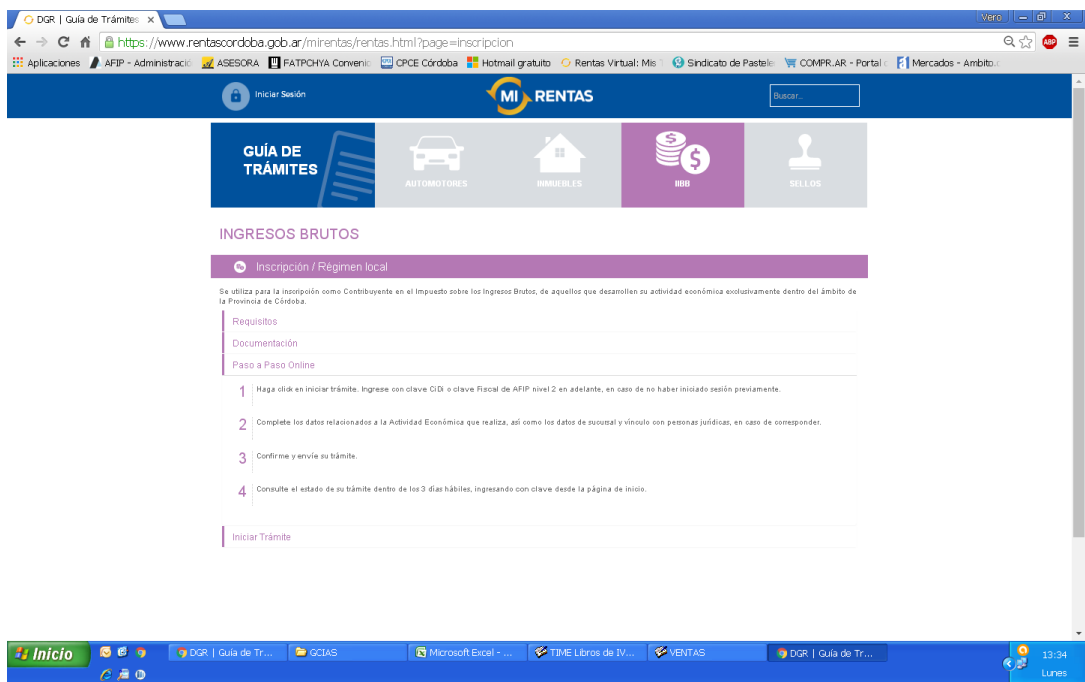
DGR | Guía de Trámites ×

Vero

https://www.rentascordoba.gob.ar/mirentas/rentas.html?page=inscripcion

Aplicaciones AFIP - Administració ASESORA FATPCHYA Convenio CPCE Córdoba Hotmail gratuito Rentas Virtual: Mis Sindicato de Pastele COMPR.AR - Portal Mercados - Ambito

Iniciar Sesión

MI RENTAS

Buscar...

GUÍA DE TRÁMITES

AUTOMOTORES

INMUEBLES

IIBB

SELLOS

INGRESOS BRUTOS

Inscripción / Régimen local

Se utiliza para la inscripción como Contribuyente en el Impuesto sobre los Ingresos Brutos, de aquellos que desarrollen su actividad económica exclusivamente dentro del ámbito de la Provincia de Córdoba.

Requisitos

Documentación

Paso a Paso Online

1 Haga click en iniciar trámite. Ingrese con clave CiDi o clave Fiscal de AFIP nivel 2 en adelante, en caso de no haber iniciado sesión previamente.

2 Complete los datos relacionados a la Actividad Económica que realiza, así como los datos de sucursal y vínculo con personas jurídicas, en caso de corresponder.

3 Confirme y envíe su trámite.

4 Consulte el estado de su trámite dentro de los 3 días hábiles, ingresando con clave desde la página de inicio.

Iniciar Trámite

Inicio

DGR | Guía de Tr...

GCIAS

Microsoft Excel - ...

TIME Libros de IV...

VENTAS

DGR | Guía de Tr...

13:34
Lunes